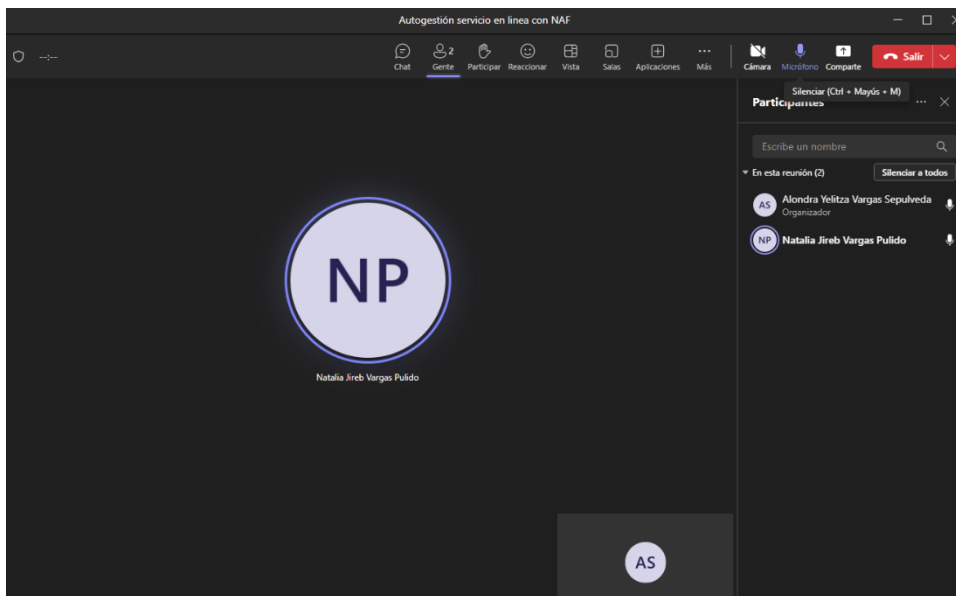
Autogestión servicio en línea con NAF

--:--

Chat
2
Gente
Participar
Reaccionar
Vista
Salas
Aplicaciones
Más
Cámara
Micrófono
Comparte
Salir

Silenciar (Ctrl + Mayús + M)

Participantes

Escribe un nombre

En esta reunión (2)
Silenciar a todos

AS
Alondra Yelitza Vargas Sepulveda
Organizador

NP
Natalia Jireb Vargas Pulido

NP
Natalia Jireb Vargas Pulido

AS